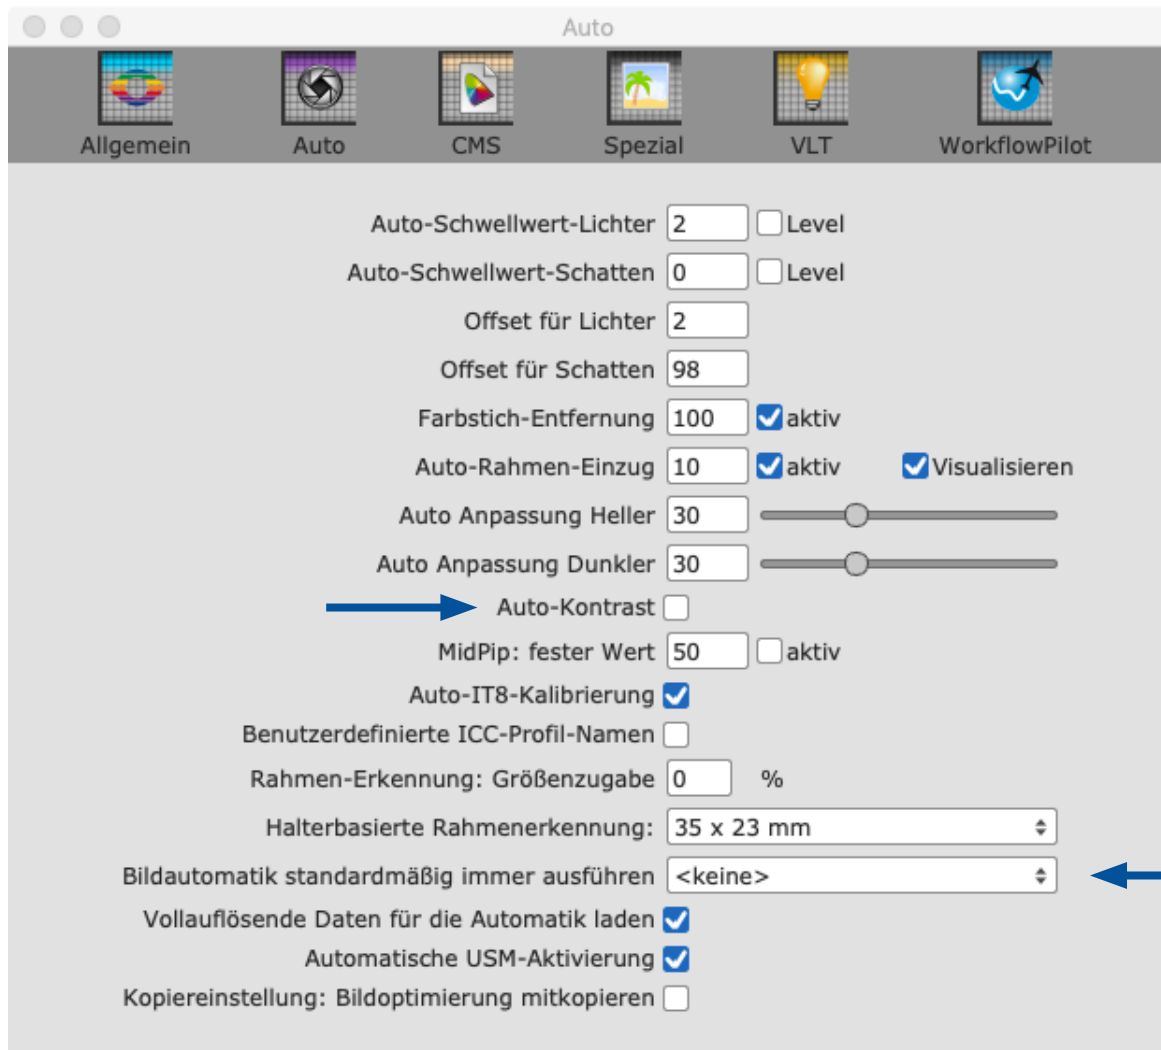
Auto

Allgemein Auto CMS Spezial VLT WorkflowPilot

Auto-Schwellwert-Lichter 2 Level
Auto-Schwellwert-Schatten 0 Level
Offset für Lichter 2
Offset für Schatten 98
Farbstich-Entfernung 100 aktiv
Auto-Rahmen-Einzug 10 aktiv Visualisieren
Auto Anpassung Heller 30
Auto Anpassung Dunkler 30
Auto-Kontrast
MidPip: fester Wert 50 aktiv
Auto-IT8-Kalibrierung
Benutzerdefinierte ICC-Profil-Namen
Rahmen-Erkennung: Größenzugabe 0 %
Halterbasierte Rahmenerkennung: 35 x 23 mm
Bildautomatik standardmäßig immer ausführen <keine>
Vollauflösende Daten für die Automatik laden
Automatische USM-Aktivierung
Kopiereinstellung: Bildoptimierung mitkopieren